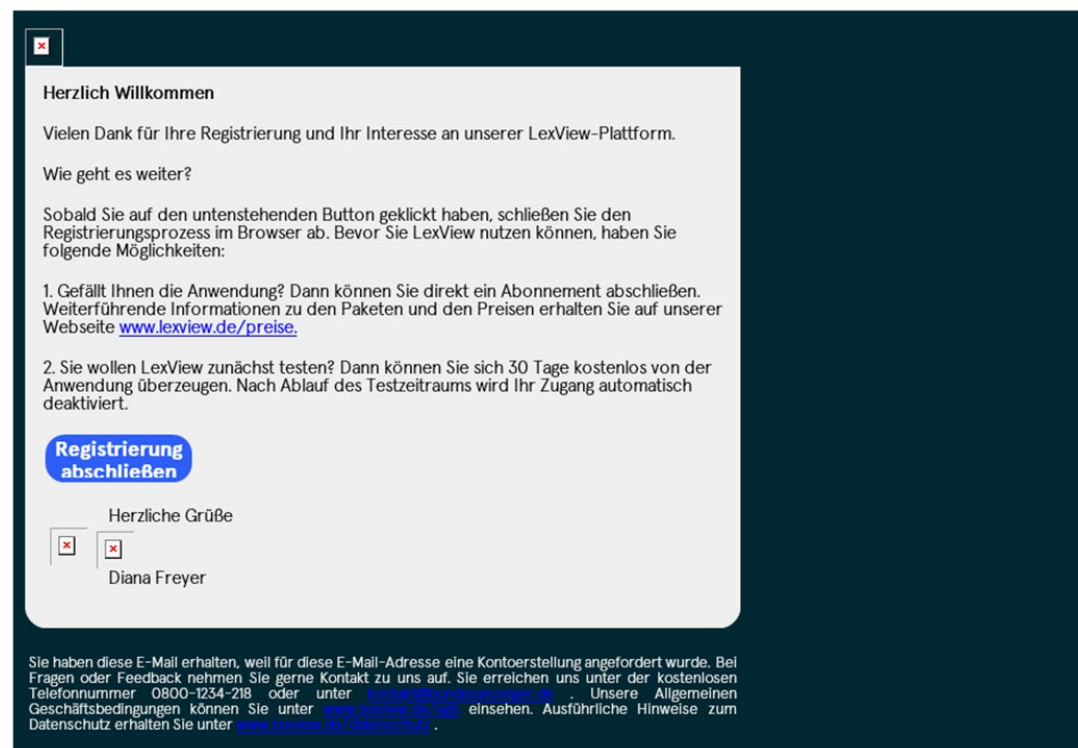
Herzlich Willkommen

Vielen Dank für Ihre Registrierung und Ihr Interesse an unserer LexView-Plattform.

Wie geht es weiter?

Sobald Sie auf den untenstehenden Button geklickt haben, schließen Sie den Registrierungsprozess im Browser ab. Bevor Sie LexView nutzen können, haben Sie folgende Möglichkeiten:

1. Gefällt Ihnen die Anwendung? Dann können Sie direkt ein Abonnement abschließen. Weiterführende Informationen zu den Paketen und den Preisen erhalten Sie auf unserer Webseite www.lexview.de/preise.

2. Sie wollen LexView zunächst testen? Dann können Sie sich 30 Tage kostenlos von der Anwendung überzeugen. Nach Ablauf des Testzeitraums wird Ihr Zugang automatisch deaktiviert.

Registrierung abschließen

Herzliche Grüße

Diana Freyer

Sie haben diese E-Mail erhalten, weil für diese E-Mail-Adresse eine Kontoerstellung angefordert wurde. Bei Fragen oder Feedback nehmen Sie gerne Kontakt zu uns auf. Sie erreichen uns unter der kostenlosen Telefonnummer 0800-1234-218 oder unter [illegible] . Unsere Allgemeinen Geschäftsbedingungen können Sie unter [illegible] einsehen. Ausführliche Hinweise zum Datenschutz erhalten Sie unter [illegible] .